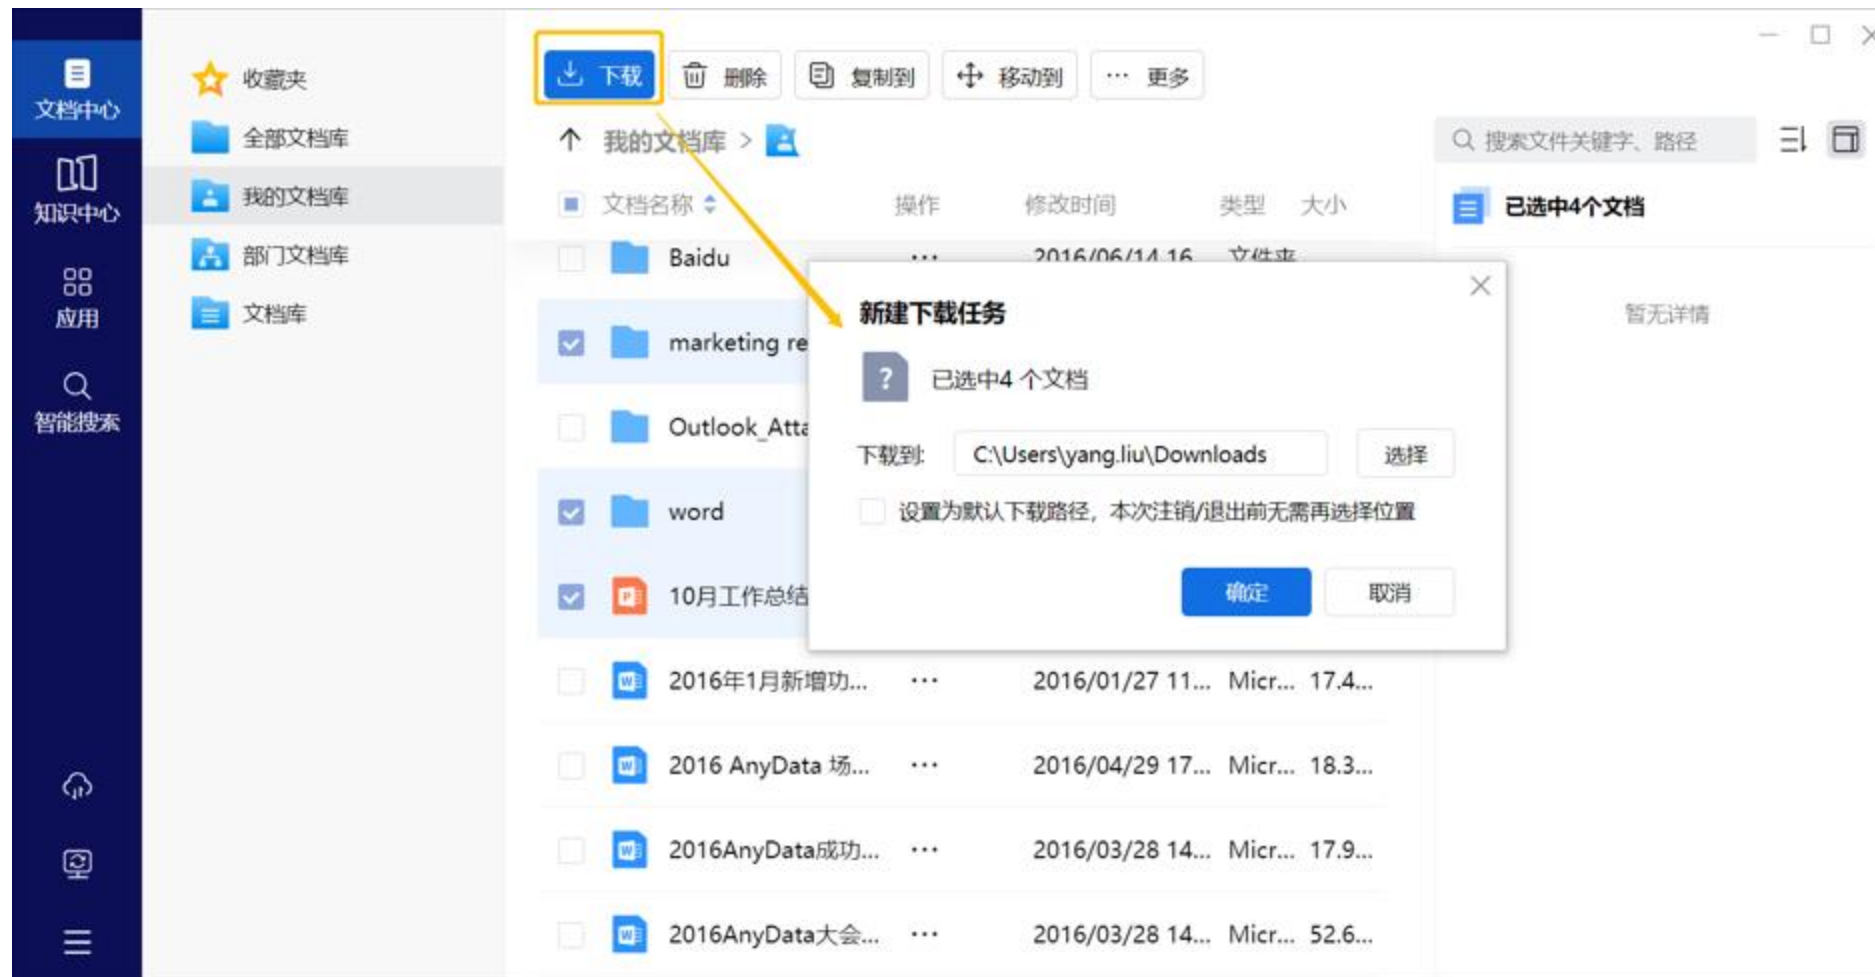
文档中心
知识中心
应用
智能搜索

收藏夹
全部文档库
我的文档库
部门文档库
文档库

下载 删除 复制到 移动到 ··· 更多

我的文档库 >

搜索文件关键字、路径

文档名称 操作 修改时间 类型 大小

已选中4个文档

暂无详情

| | 文档名称 | 操作 | 修改时间 | 类型 | 大小 |
|---|---|---|---|---|---|
| | Baidu | ··· | 2016/06/14 16 | 文件夹 | |
| | marketing re | | | | |
| | Outlook_Atta | | | | |
| | word | | | | |
| | 10月工作总结 | | | | |
| | 2016年1月新增功... | ··· | 2016/01/27 11... | Micr... | 17.4... |
| | 2016 AnyData 场... | ··· | 2016/04/29 17... | Micr... | 18.3... |
| | 2016AnyData成功... | ··· | 2016/03/28 14... | Micr... | 17.9... |
| | 2016AnyData大会... | ··· | 2016/03/28 14... | Micr... | 52.6... |

新建下载任务
已选中4 个文档
下载到: C:\Users\yang.liu\Downloads 选择
设置为默认下载路径，本次注销/退出前无需再选择位置
确定 取消